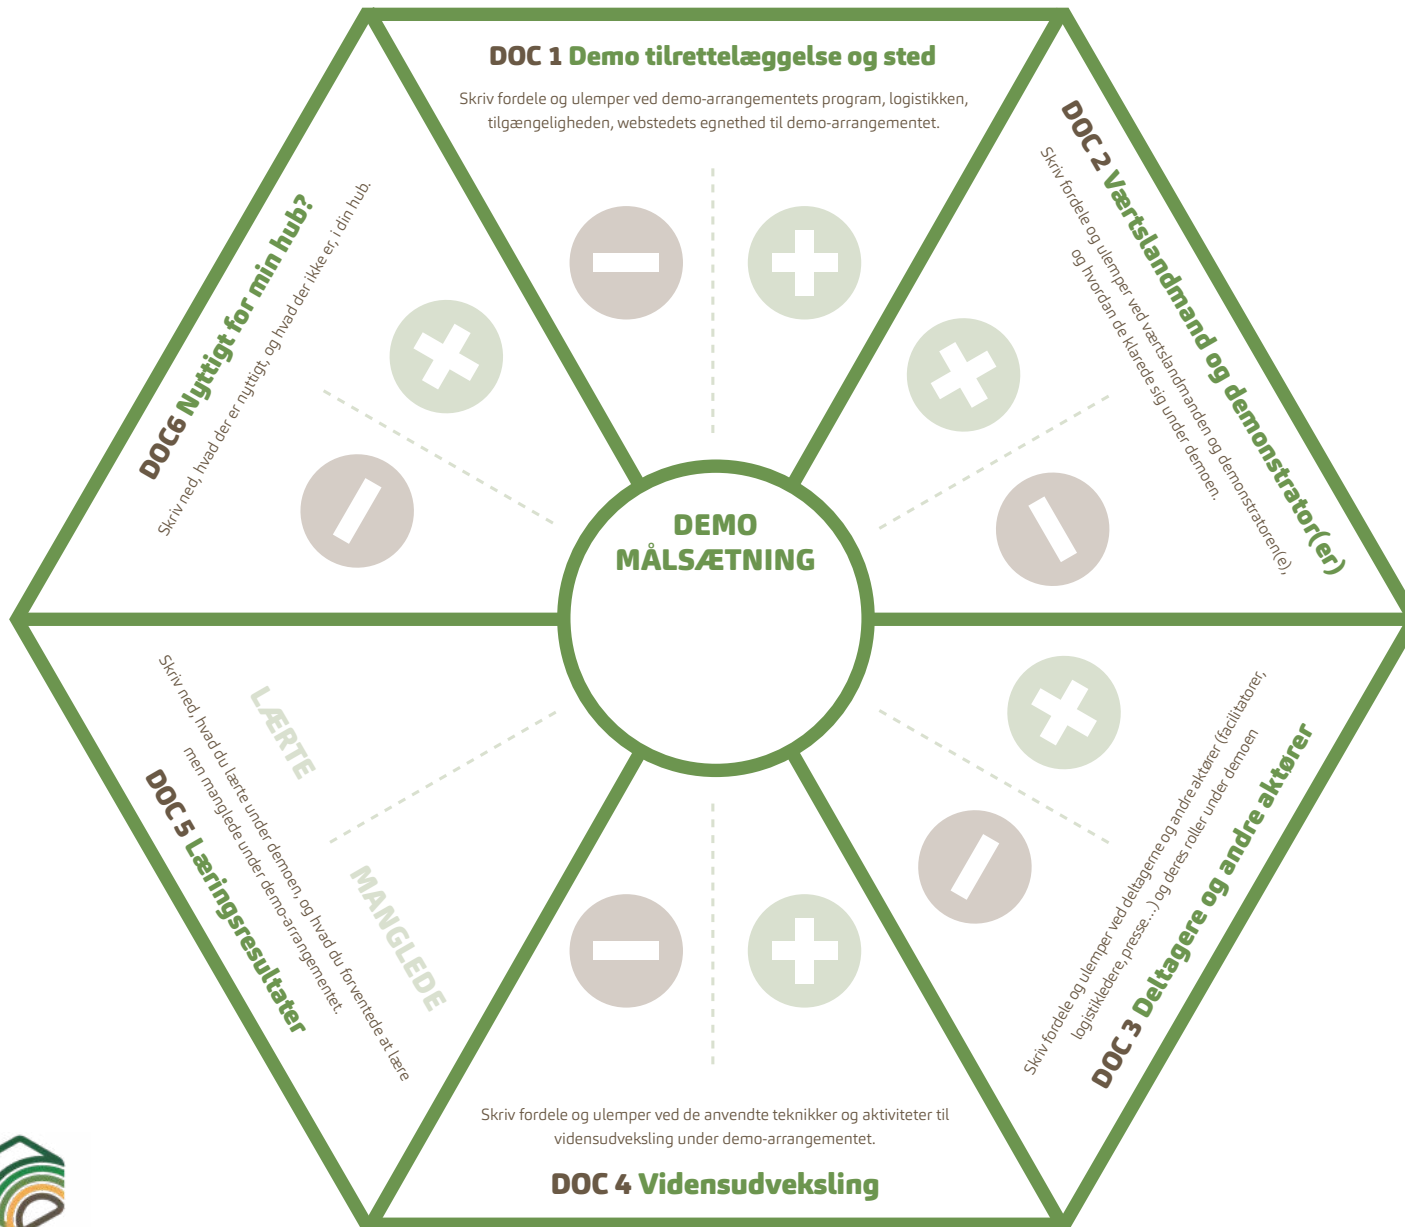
DOC 1 Demo tilrettelæggelse og sted

Skriv fordele og ulemper ved demo-arrangementets program, logistikken, tilgængeligheden, webstedets egnethed til demo-arrangementet.

DOC 2 Værtslandmand og demonstrator(er)

Skriv fordele og ulemper ved værtslandmanden og demonstratoren(e), og hvordan de klarede sig under demoen.

DOC 3 Deltagere og andre aktører

Skriv fordele og ulemper ved deltagerne og andre aktører (facilitatorer, logistikledere, presse...) og deres roller under demoen

DOC 4 Vidensudveksling

Skriv fordele og ulemper ved de anvendte teknikker og aktiviteter til vidensudveksling under demo-arrangementet.

DOC 5 Læringsresultater

Skriv ned, hvad du lærte under demoen, og hvad du forventede at lære men manglede under demo-arrangementet.

LÆRTE

MANGLEDE

DOC6 Nyttigt for min hub?

Skriv ned, hvad der er nyttigt, og hvad der ikke er, i din hub.

DEMO MÅLSÆTNING